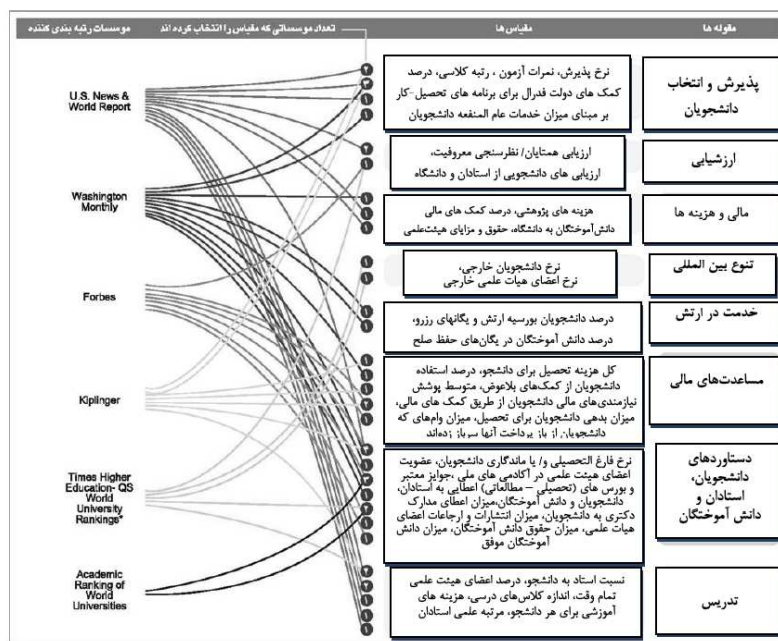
| مقوله ها | مقیاس ها | تعداد موسساتی که مقیاس را انتخاب کرده اند | موسسات رتبه بندی کننده |
|---|---|---|---|
| پذیرش و انتخاب دانشجویان | نرخ پذیرش، نمرات آزمون ، رتبه کلاسی ، درصد کمک های دولت فدرال برای برنامه های تحصیل-کار بر مبنای میزان خدمات عام المنفعه دانشجویان | | U.S. News & World Report |
| ارزشیابی | ارزیابی همتایان/ نظرسنجی معروفیت، ارزیابی های دانشجویی از استادان و دانشگاه | | Washington Monthly |
| مالی و هزینه ها | هزینه های پژوهشی، درصد کمک های مالی دانش آموختگان به دانشگاه، حقوق و مزایای هیئت‌علمی | | Forbes |
| تنوع بین المللی | نرخ دانشجویان خارجی، نرخ اعضای هیات علمی خارجی | | Kiplinger |
| خدمت در ارتش | درصد دانشجویان بورسیه ارتش و یگانهای رزرو، درصد دانش آموختگان در یگان‌های حفظ صلح | | Times Higher Education- QS World University Rankings* |
| مساعدت‌های مالی | کل هزینه تحصیل برای دانشجو، درصد استفاده دانشجویان از کمک‌های بلاعوض، متوسط پوشش نیازمندی‌های مالی دانشجویان از طریق کمک های مالی، میزان بدهی دانشجویان برای تحصیل، میزان وام‌های که دانشجویان از باز پرداخت آنها سرباز زده‌اند | | Academic Ranking of World Universities |
| دستاوردهای دانشجویان، استادان و دانش آموختگان | نرخ فارغ التحصیلی و/ یا ماندگاری دانشجویان، عضویت اعضای هیئت علمی در آکادمی های ملی ،جوایز معتبر و بورس های (تحصیلی – مطالعاتی) اعطایی به استادان، دانشجویان و دانش آموختگان،میزان اعطای مدارک دکتری به دانشجویان، میزان انتشارات و ارجاعات اعضای هیات علمی، میزان حقوق دانش آموختگان، میزان دانش آموختگان موفق | | |
| تدریس | نسبت استاد به دانشجو، درصد اعضای هیئت علمی تمام وقت، اندازه کلاس‌های درسی، هزینه های آموزشی برای هر دانشجو، مرتبه علمی استادان | | |

2 1 1 2 1 1 1 1 1 1 1 1 2 1 1 1 1 1 2 1 1 2 1 2 1 1 1 1 1 1 1 2 1 1 1 1 1